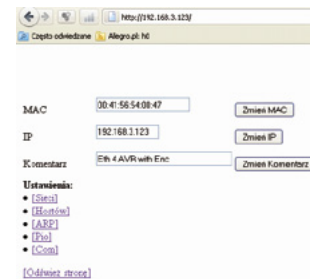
http://192.168.3.123/

Często odwiedzane Allegro.pl: hit

MAC 00:41:56:54:08:47 Zmień MAC

IP 192.168.3.123 Zmień IP

Komentarz Eth 4 AVR with Enc Zmień Komentarz

Ustawienia:
- [Sieci]
- [Hostów]
- [ARP]
- [Pio]
- [Com]

[Odśwież stronę]